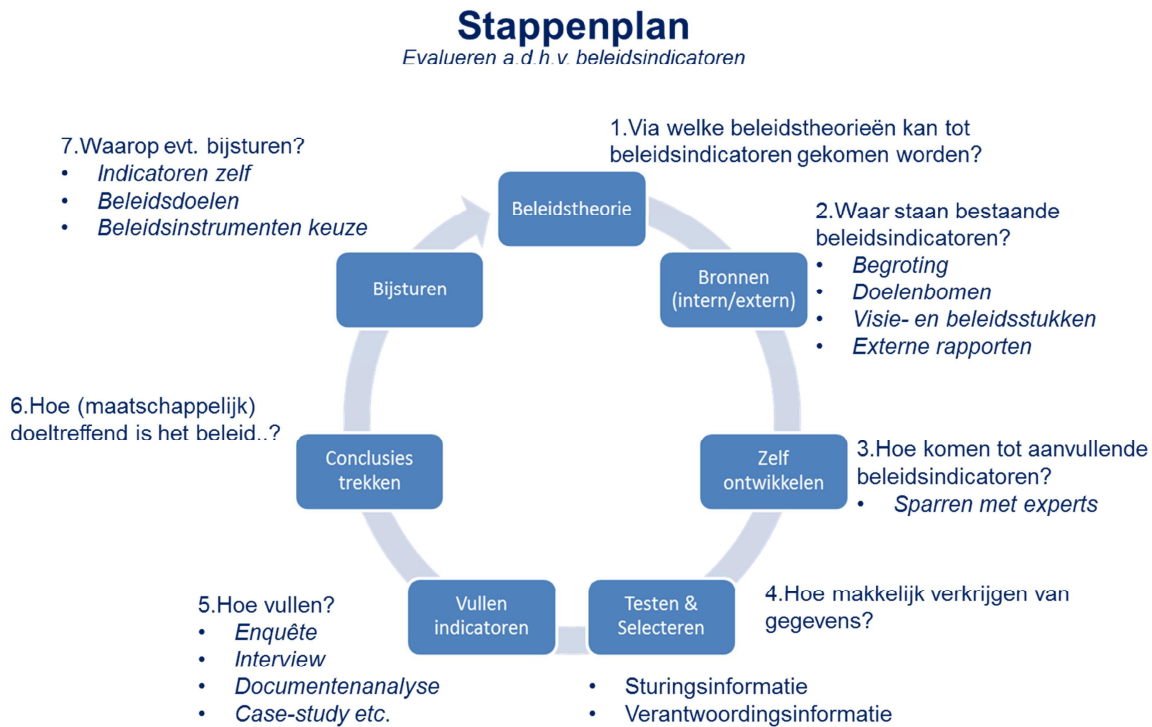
Stappenplan
Evalueren a.d.h.v. beleidsindicatoren

7.Waarop evt. bijsturen?
• Indicatoren zelf
• Beleidsdoelen
• Beleidsinstrumenten keuze

1.Via welke beleidstheorieën kan tot beleidsindicatoren gekomen worden?

Beleidstheorie

2.Waar staan bestaande beleidsindicatoren?
• Begroting
• Doelenbomen
• Visie- en beleidsstukken
• Externe rapporten

Bijsturen

Bronnen (intern/extern)

6.Hoe (maatschappelijk) doeltreffend is het beleid..?

Conclusies trekken

Zelf ontwikkelen

3.Hoe komen tot aanvullende beleidsindicatoren?
• Sparren met experts

Vullen indicatoren

Testen & Selecteren

4.Hoe makkelijk verkrijgen van gegevens?

5.Hoe vullen?
• Enquête
• Interview
• Documentenanalyse
• Case-study etc.

• Sturingsinformatie
• Verantwoordingsinformatie